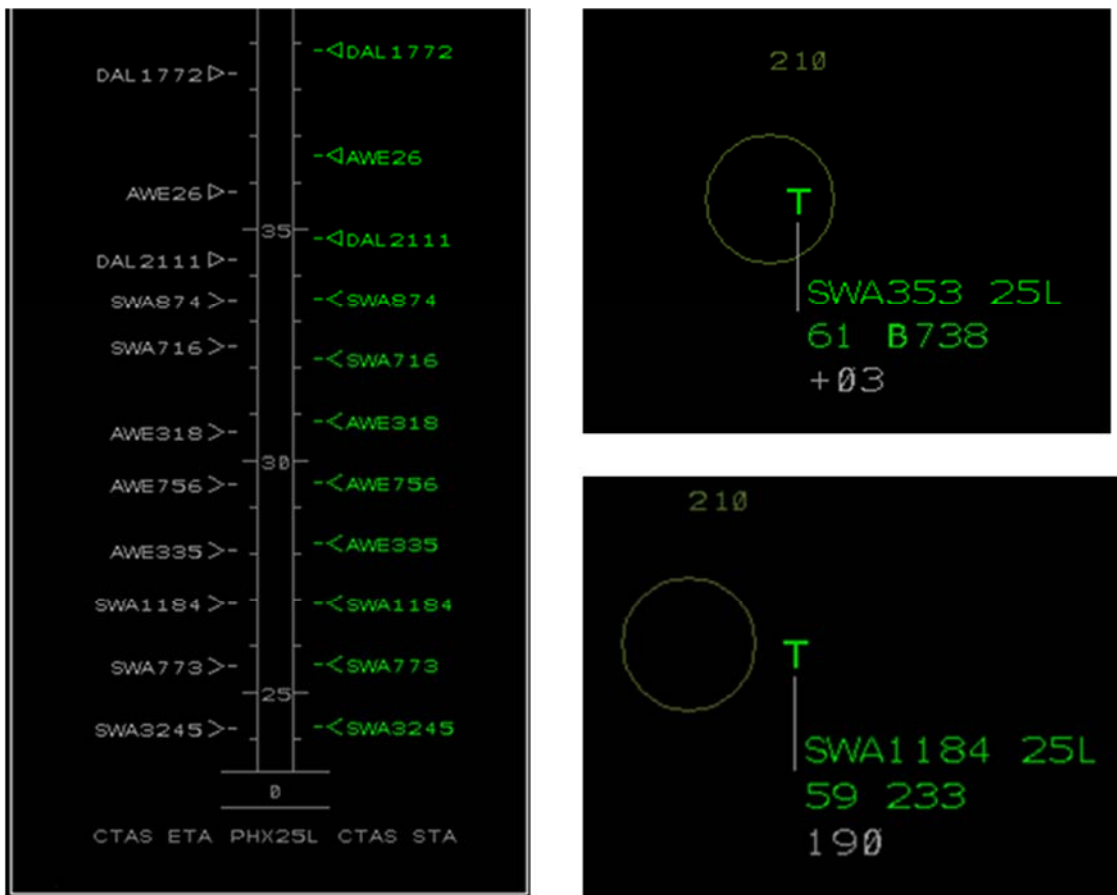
DAL1772 ▷- -◁DAL1772
AWE26 ▷- -◁AWE26
35
DAL2111 ▷- -◁DAL2111
SWA874 >- -<SWA874
SWA716 >- -<SWA716
AWE318 >- -<AWE318
30
AWE756 >- -<AWE756
AWE335 >- -<AWE335
SWA1184 >- -<SWA1184
SWA773 >- -<SWA773
25
SWA3245 >- -<SWA3245
0
CTAS ETA PHX25L CTAS STA

210
T
SWA353 25L
61 B738
+03

210
T
SWA1184 25L
59 233
190